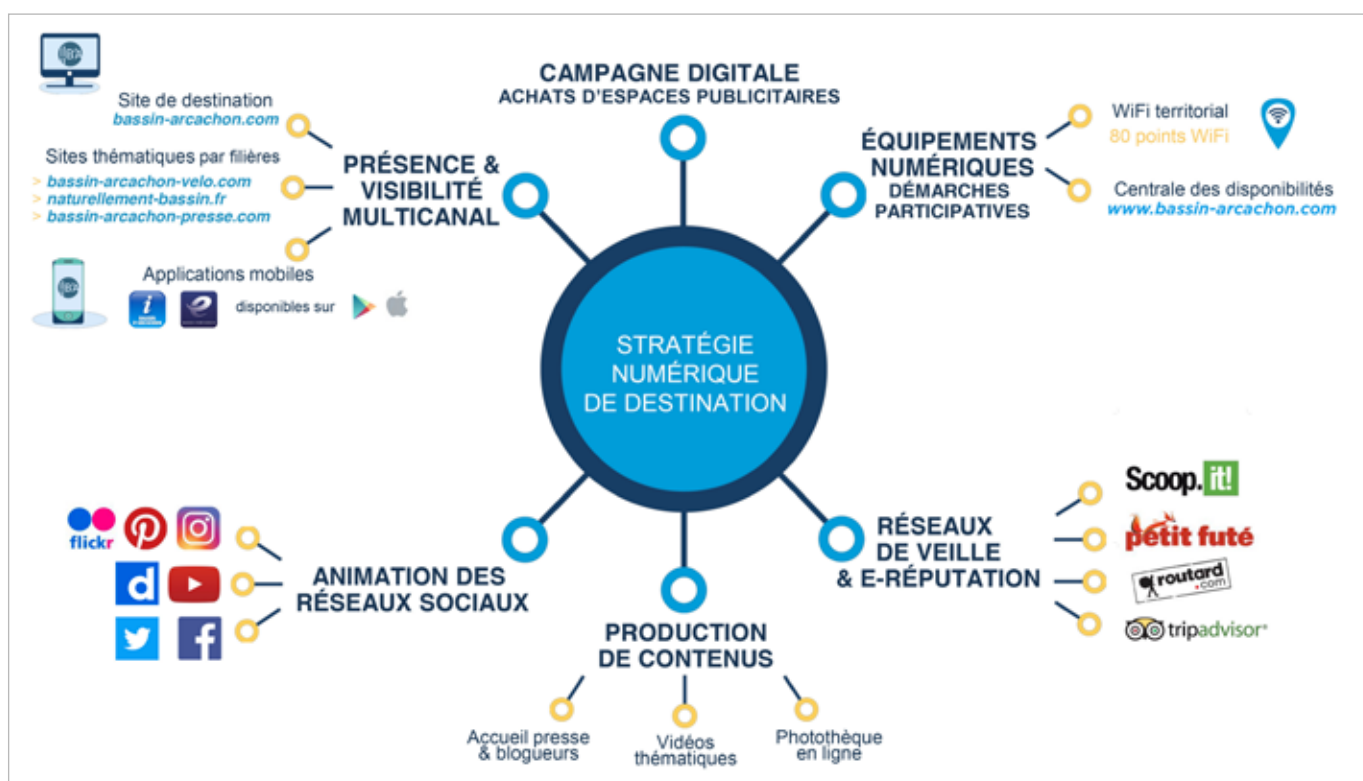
CAMPAGNE DIGITALE
ACHATS D'ESPACES PUBLICITAIRES

Site de destination
bassin-arcachon.com

Sites thématiques par filières
> bassin-arcachon-velo.com
> naturellement-bassin.fr
> bassin-arcachon-presse.com

PRÉSENCE & VISIBILITÉ MULTICANAL

Applications mobiles
disponibles sur

ÉQUIPEMENTS NUMÉRIQUES
DÉMARCHES PARTICIPATIVES

WiFi territorial
80 points WiFi

Centrale des disponibilités
www.bassin-arcachon.com

STRATÉGIE NUMÉRIQUE DE DESTINATION

flickr

ANIMATION DES RÉSEAUX SOCIAUX

RÉSEAUX DE VEILLE & E-RÉPUTATION

Scoop.it!
petit futé
routard.com
tripadvisor

PRODUCTION DE CONTENUS

Accueil presse & blogueurs
Vidéos thématiques
Photothèque en ligne